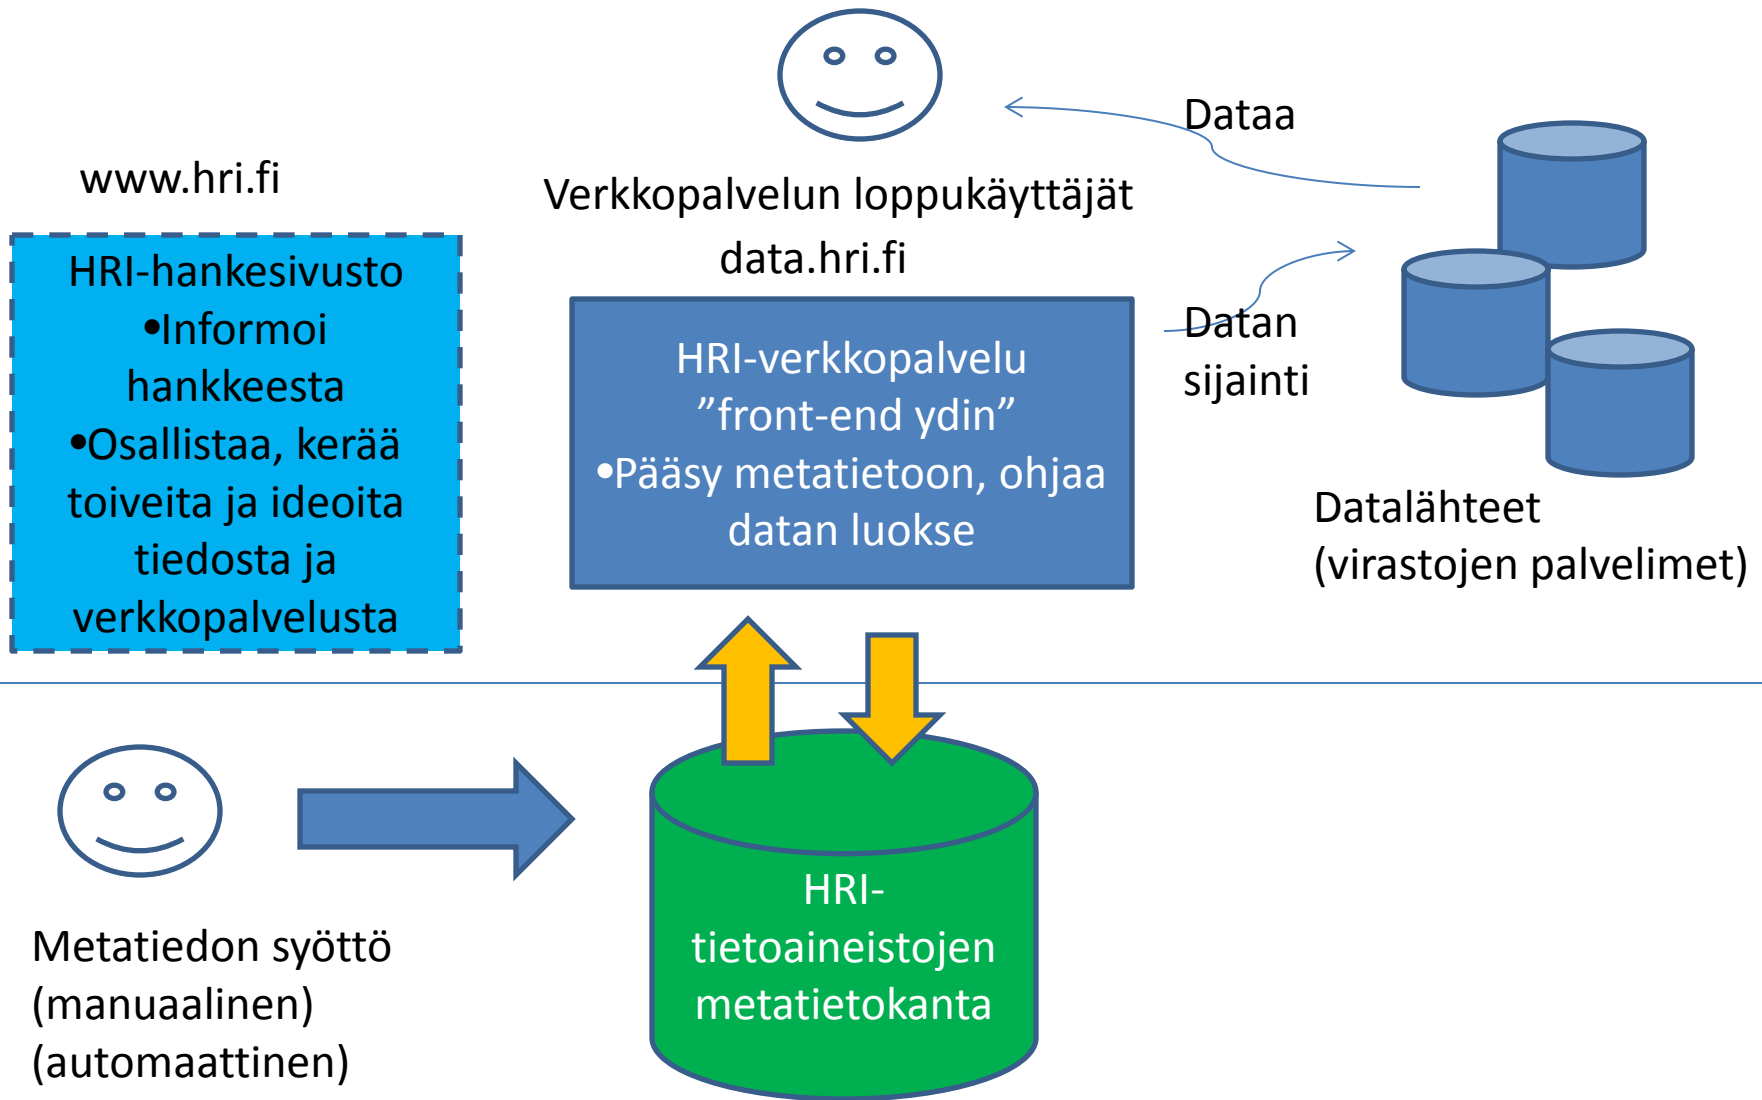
www.hri.fi

HRI-hankesivusto
•Informoi hankkeesta
•Osallistaa, kerää toiveita ja ideoita tiedosta ja verkkopalvelusta

Verkkopalvelun loppukäyttäjät

data.hri.fi

HRI-verkkopalvelu
”front-end ydin”
•Pääsy metatietoon, ohjaa datan luokse

Dataa

Datan sijainti

Datalähteet
(virastojen palvelimet)

Metatiedon syöttö
(manuaalinen)
(automaattinen)

HRI-tietoaineistojen metatietokanta